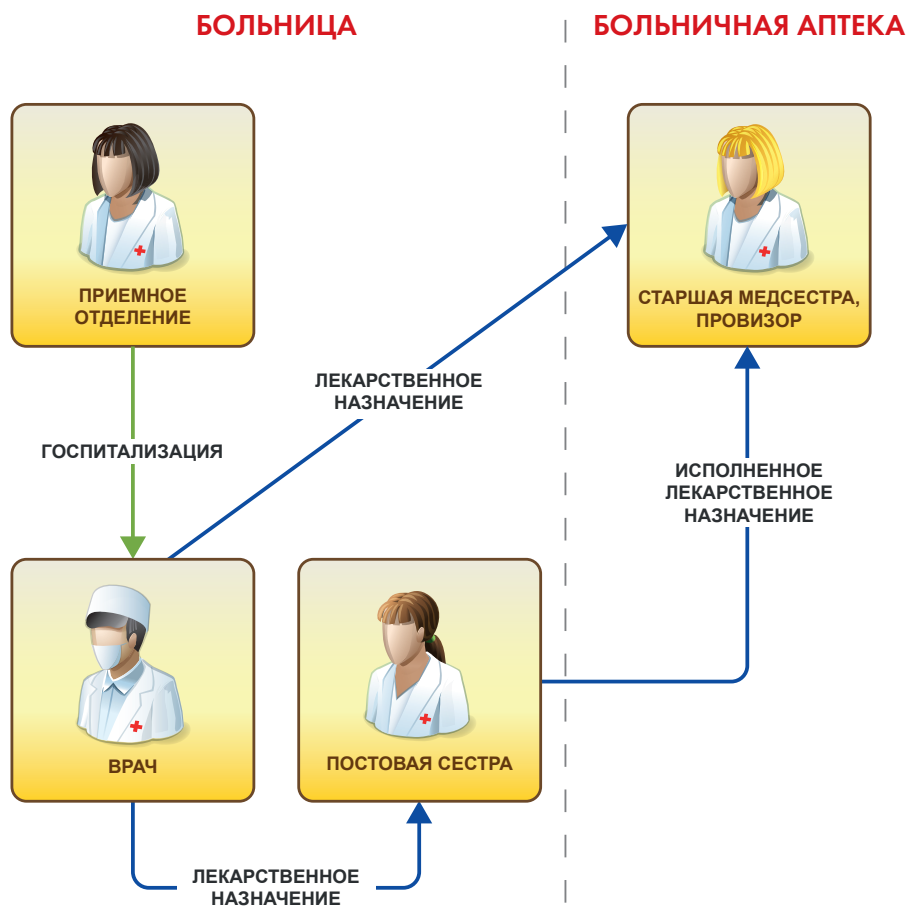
БОЛЬНИЦА

БОЛЬНИЧНАЯ АПТЕКА

ПРИЕМНОЕ ОТДЕЛЕНИЕ

СТАРШАЯ МЕДСЕСТРА, ПРОВИЗОР

ЛЕКАРСТВЕННОЕ НАЗНАЧЕНИЕ

ГОСПИТАЛИЗАЦИЯ

ИСПОЛНЕННОЕ ЛЕКАРСТВЕННОЕ НАЗНАЧЕНИЕ

ВРАЧ

ПОСТОВАЯ СЕСТРА

ЛЕКАРСТВЕННОЕ НАЗНАЧЕНИЕ